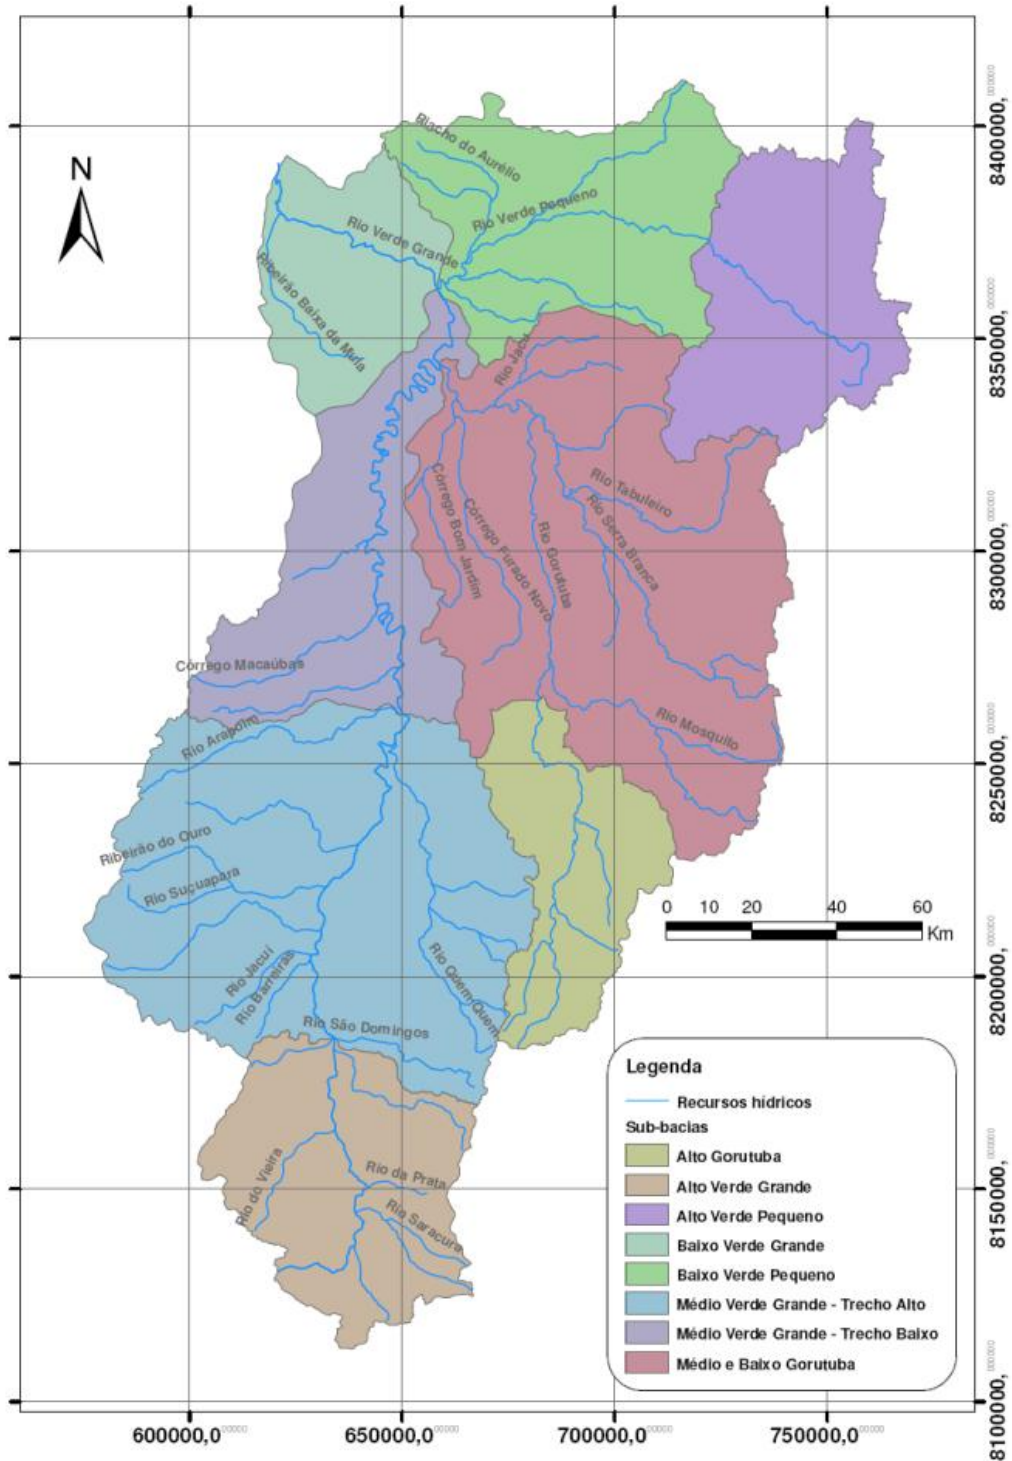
N

Riacho do Aurélio
Rio Verde Pequeno
Rio Verde Grande
Ribeirão Baixa da Maria
Rio Jaíba
Rio Tabuleiro
Rio Serra Branca
Córrego Bom Jardim
Córrego Furado Novo
Rio Gorutuba
Córrego Macaúbas
Rio Mosquito
Rio Arapoim
Ribeirão do Ouro
Rio Sucuapara
Rio Jacuí
Rio Barreiras
Rio Quem-Quem
Rio São Domingos
Rio do Vieira
Rio da Prata
Rio Saracura

0 10 20 40 60
Km

Legenda
Recursos hídricos
Sub-bacias
Alto Gorutuba
Alto Verde Grande
Alto Verde Pequeno
Baixo Verde Grande
Baixo Verde Pequeno
Médio Verde Grande - Trecho Alto
Médio Verde Grande - Trecho Baixo
Médio e Baixo Gorutuba

8400000,
8350000,
8300000,
8250000,
8200000,
8150000,
8100000,
600000,0
650000,0
700000,0
750000,0